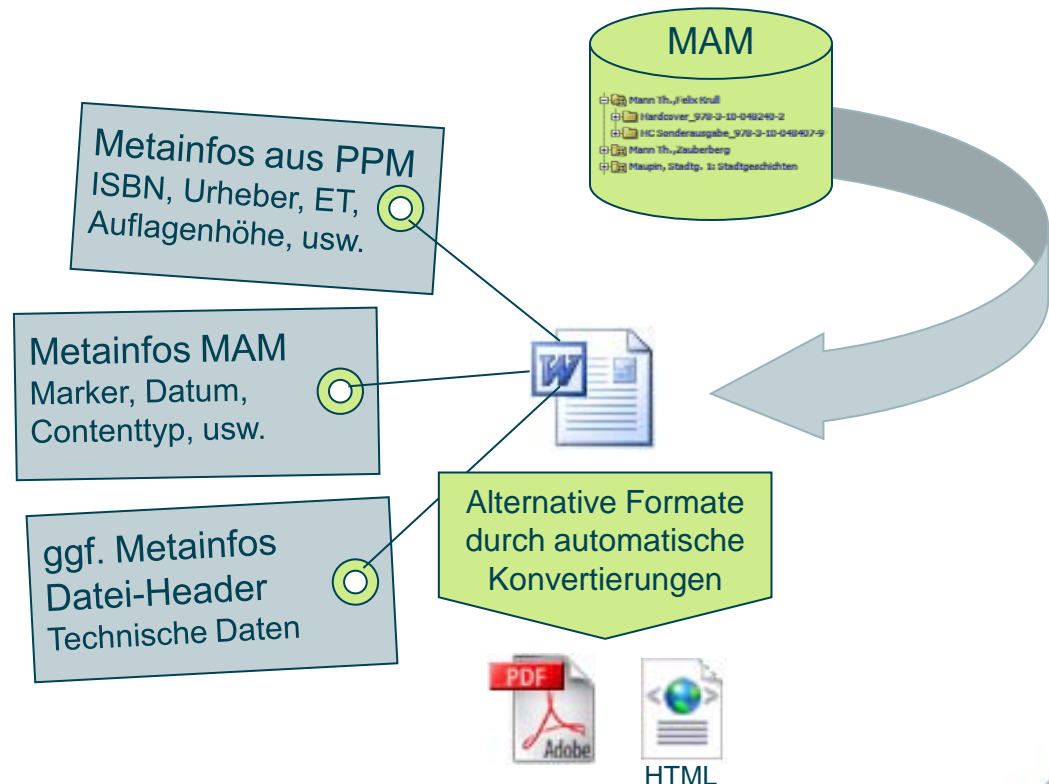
MAM

Mann Th.,Felix Krull
Hardcover_978-3-10-048240-2
HC Sonderausgabe_978-3-10-048407-9
Mann Th.,Zauberberg
Maupin, Stadtg. 1: Stadtgeschichten

Metainfos aus PPM
ISBN, Urheber, ET, Auflagenhöhe, usw.

Metainfos MAM
Marker, Datum, Contenttyp, usw.

ggf. Metainfos Datei-Header
Technische Daten

W

Alternative Formate durch automatische Konvertierungen

PDF
Adobe

HTML